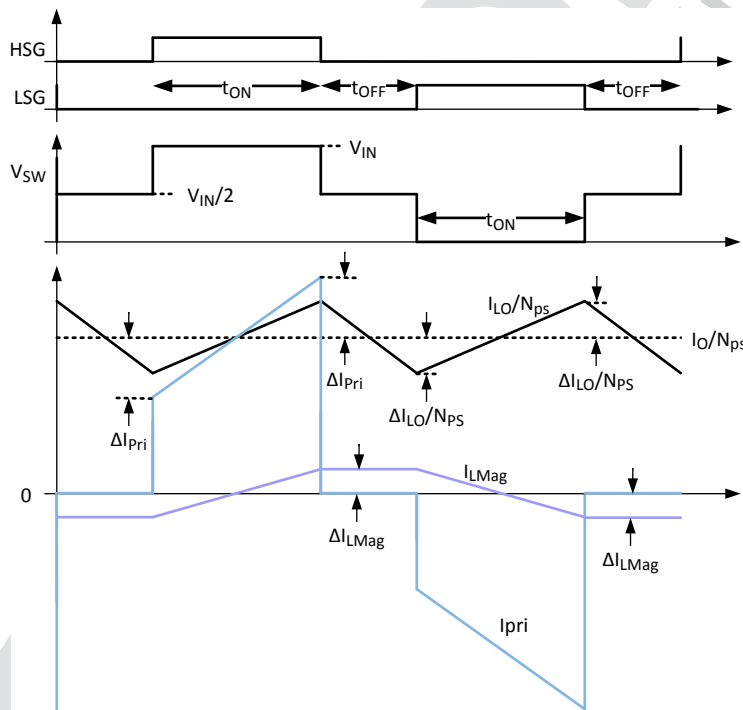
HSG

LSG

$t_{ON}$

$t_{OFF}$

$t_{OFF}$

$V_{SW}$

$V_{IN}$

$V_{IN}/2$

$t_{ON}$

$I_{LO}/N_{ps}$

$I_O/N_{ps}$

$\Delta I_{Pri}$

$\Delta I_{LO}/N_{PS}$

$\Delta I_{LO}/N_{PS}$

$\Delta I_{Pri}$

0

$I_{LMag}$

$\Delta I_{LMag}$

$\Delta I_{LMag}$

Ipri